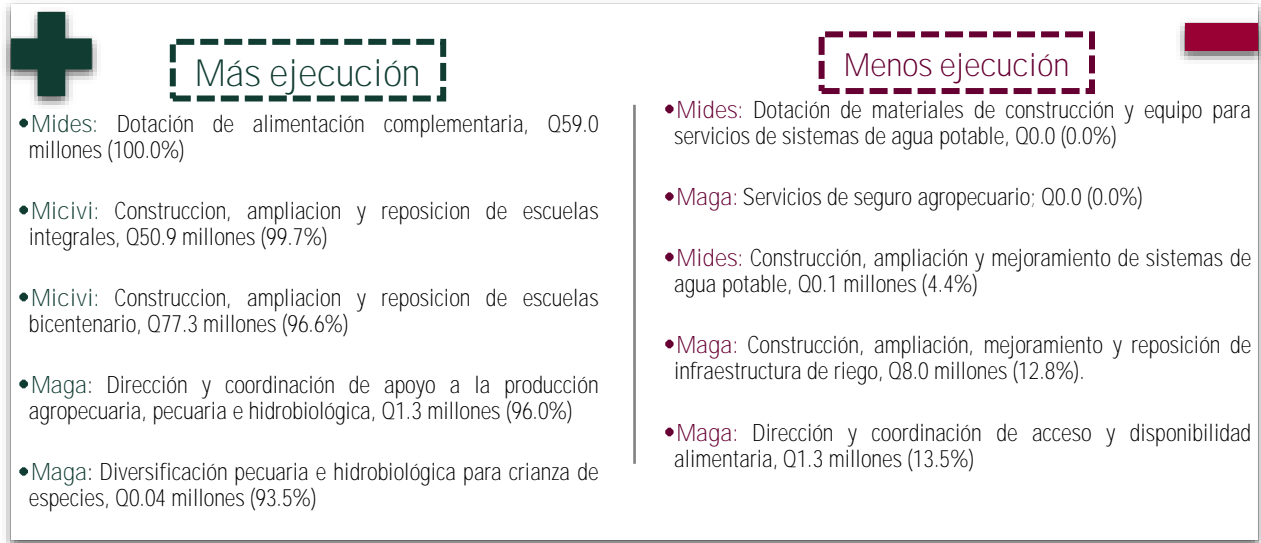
Más ejecución

Mides: Dotación de alimentación complementaria, Q59.0 millones (100.0%)

Micivi: Construccion, ampliacion y reposicion de escuelas integrales, Q50.9 millones (99.7%)

Micivi: Construccion, ampliacion y reposicion de escuelas bicentenario, Q77.3 millones (96.6%)

Maga: Dirección y coordinación de apoyo a la producción agropecuaria, pecuaria e hidrobiológica, Q1.3 millones (96.0%)

Maga: Diversificación pecuaria e hidrobiológica para crianza de especies, Q0.04 millones (93.5%)

Menos ejecución

Mides: Dotación de materiales de construcción y equipo para servicios de sistemas de agua potable, Q0.0 (0.0%)

Maga: Servicios de seguro agropecuario; Q0.0 (0.0%)

Mides: Construcción, ampliación y mejoramiento de sistemas de agua potable, Q0.1 millones (4.4%)

Maga: Construcción, ampliación, mejoramiento y reposición de infraestructura de riego, Q8.0 millones (12.8%).

Maga: Dirección y coordinación de acceso y disponibilidad alimentaria, Q1.3 millones (13.5%)